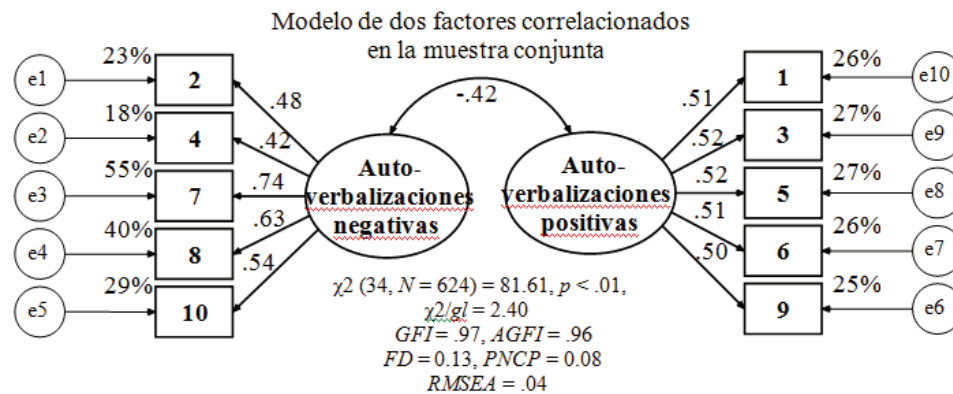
Modelo de dos factores correlacionados en la muestra conjunta

e1
23%
2
e2
18%
4
e3
55%
7
e4
40%
8
e5
29%
10

.48
.42
.74
.63
.54

-.42

Auto-verbalizaciones negativas

Auto-verbalizaciones positivas

.51
.52
.52
.51
.50

1
26%
e10
3
27%
e9
5
27%
e8
6
26%
e7
9
25%
e6

$\chi 2$ (34, $N$ = 624) = 81.61, $p$ < .01,
$\chi 2/gl$ = 2.40
$GFI$ = .97, $AGFI$ = .96
$FD$ = 0.13, $PNCP$ = 0.08
$RMSEA$ = .04